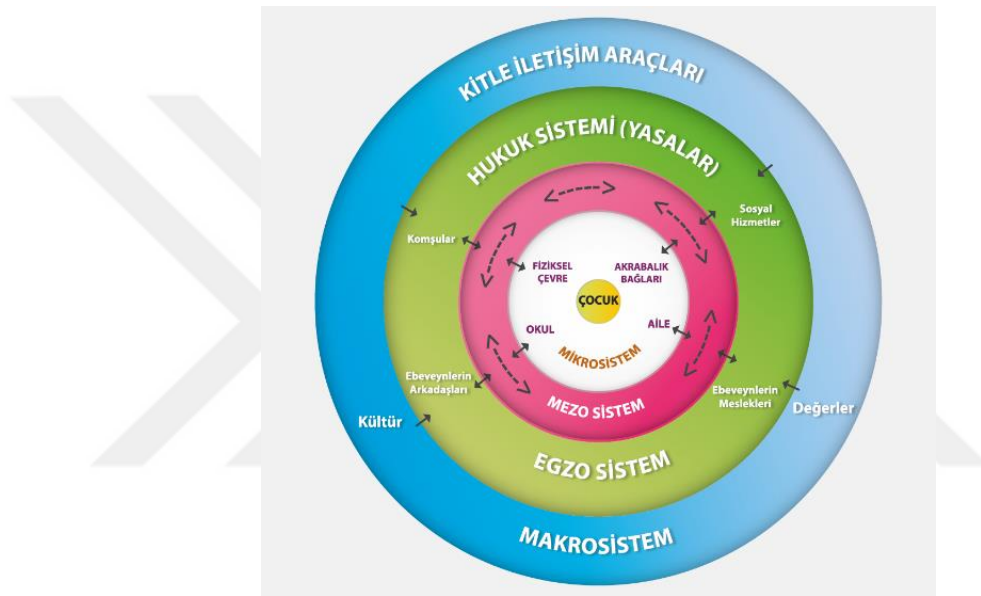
KİTLE İLETİŞİM ARAÇLARI

HUKUK SİSTEMİ (YASALAR)

Sosyal Hizmetler

Komşular

FİZİKSEL ÇEVRE

AKRABALIK BAĞLARI

ÇOCUK

OKUL

AİLE

MİKROSİSTEM

Ebeveynlerin Arkadaşları

Ebeveynlerin Meslekleri

MEZO SİSTEM

Kültür

Değerler

EGZO SİSTEM

MAKROSİSTEM